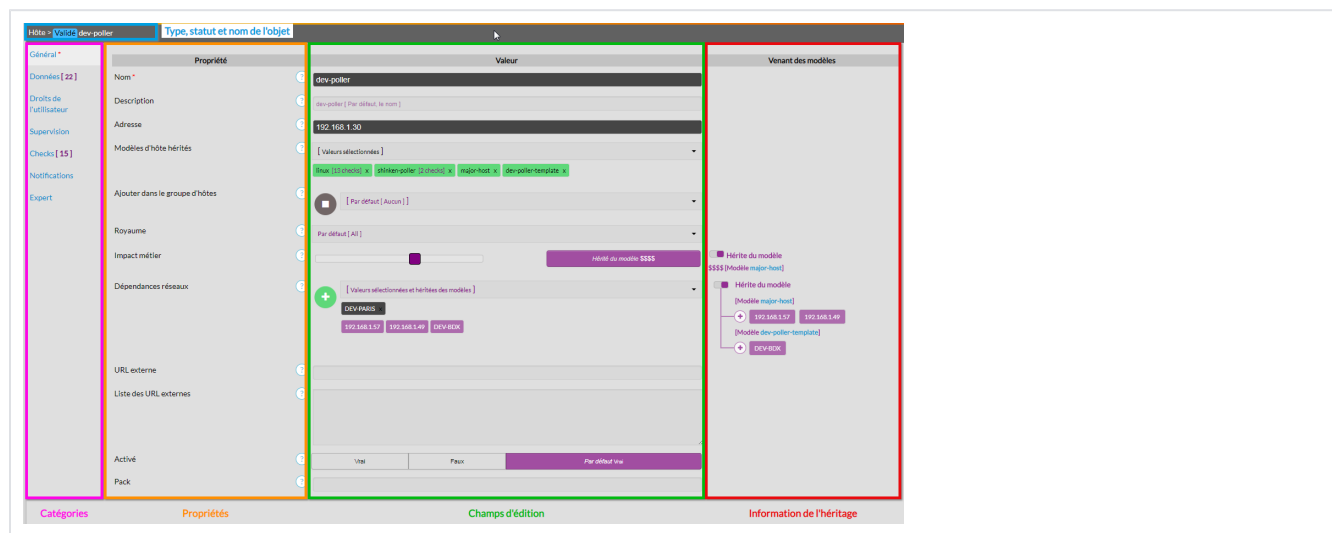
Hôte > Valide dev-poller Type, statut et nom de l'objet

Général *
Données [ 22 ]
Droits de l'utilisateur
Supervision
Checks [ 15 ]
Notifications
Expert

| Propriété | Valeur | Venant des modèles |
|---|---|---|
| Nom * | dev-poller | |
| Description | dev-poller [ Par défaut, le nom ] | |
| Adresse | 192.168.1.30 | |
| Modèles d'hôte hérités | [ Valeurs sélectionnées ] linux [13 checks] x shinken-poller [2 checks] x major-host x dev-poller-template x | |
| Ajouter dans le groupe d'hôtes | [ Par défaut [ Aucun ] ] | |
| Royaume | Par défaut [ All ] | |
| Impact métier | Hérité du modèle $$$$ | Hérite du modèle $$$$ [Modèle major-host] |
| Dépendances réseaux | [ Valeurs sélectionnées et héritées des modèles ] DEV-PARIS 192.168.1.57 192.168.1.49 DEV-BDX | Hérite du modèle [Modèle major-host] 192.168.1.57 192.168.1.49 [Modèle dev-poller-template] DEV-BDX |
| URL externe | | |
| Liste des URL externes | | |
| Activé | Vrai Faux Par défaut Vrai | |
| Pack | | |

Catégories Propriétés Champs d'édition Information de l'héritage